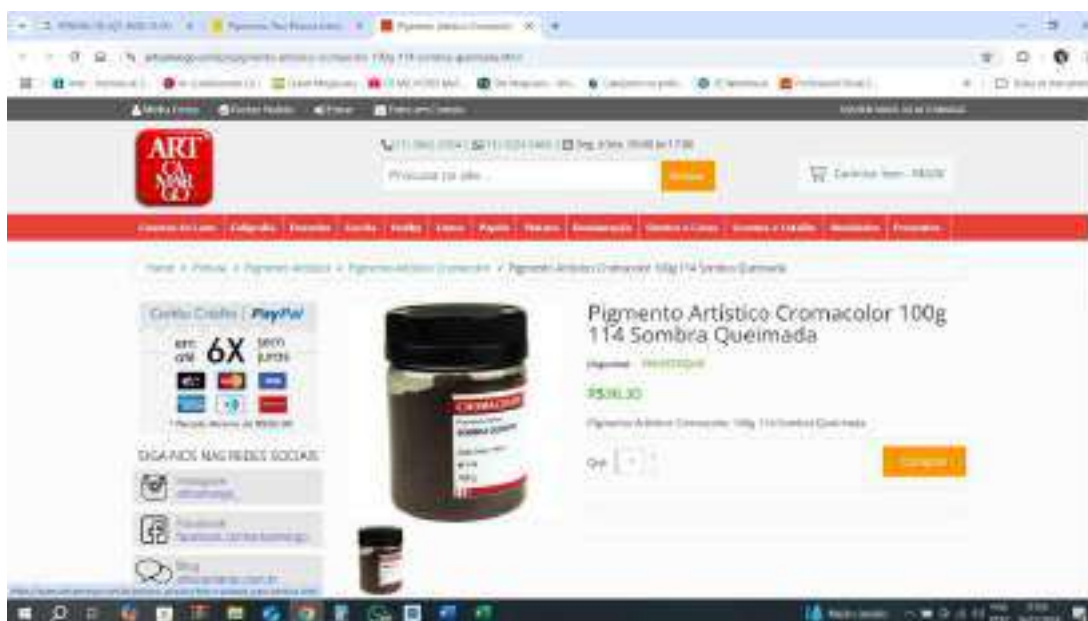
ART CAMARGO

Produrar no site...

Carrinho

Pigmento Artístico Cromacolor 100g 114 Sombra Queimada

R$36,30

Pigmento Artístico Cromacolor 100g 114 Sombra Queimada

Qtd

Comprar

Cartão Crédito | PayPal

em até 6X sem juros

SIGA-NOS NAS REDES SOCIAIS

Instagram

Facebook

Blog

CROMACOLOR

SOMBRA QUEIMADA